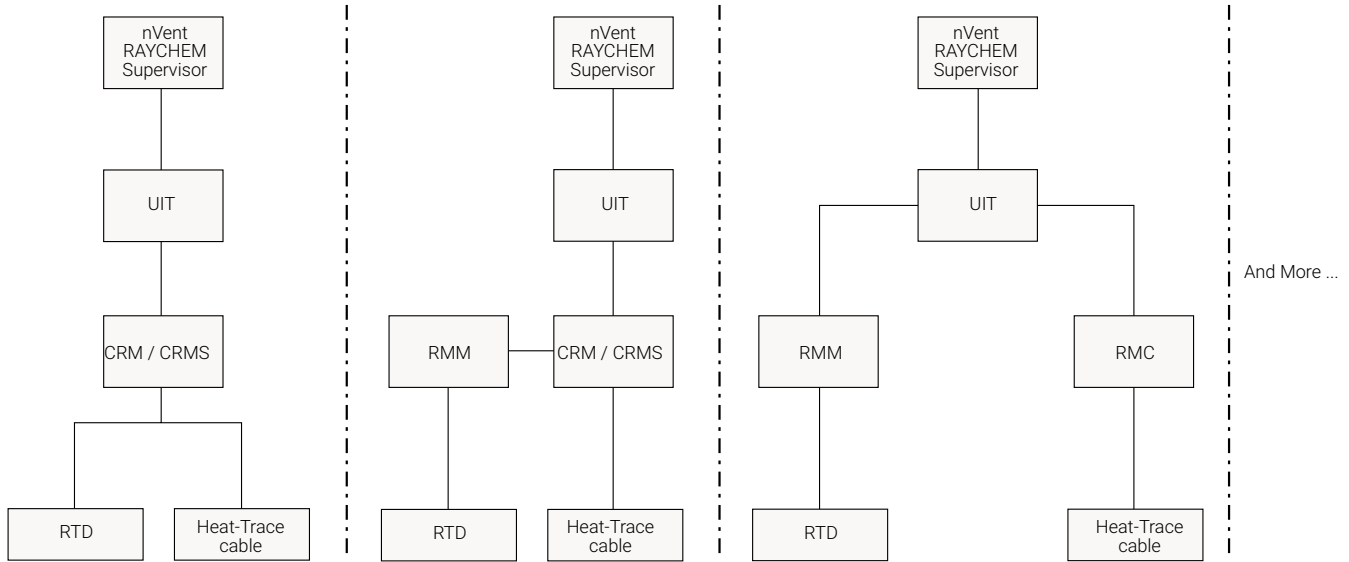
nVent RAYCHEM Supervisor

UIT

CRM / CRMS

RTD

Heat-Trace cable

nVent RAYCHEM Supervisor

UIT

RMM

CRM / CRMS

RTD

Heat-Trace cable

nVent RAYCHEM Supervisor

UIT

RMM

RMC

RTD

Heat-Trace cable

And More ...